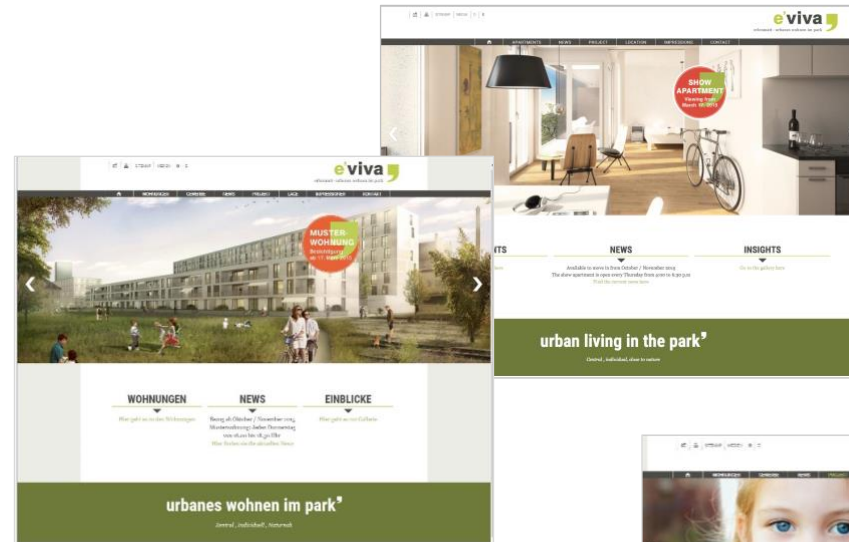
e'viva
urbanes wohnen im park

APARTMENTS NEWS PROJECT LOCATION IMPRESSIONS CONTACT

SHOW APARTMENT
Viewing from March 18, 2014

NTS

NEWS
Available to move in from October / November 2015
The show apartment is open every Thursday from 4pm to 6 pm
Find the current news here

INSIGHTS
Go to the gallery here

urban living in the park'
Central, individual, close to nature

STREAM MENÜ

e'viva
urbanes wohnen im park

WOHNUNGEN GEMEINDE NEWS PROJEKT LAGE IMPRESSIONEN KONTAKT

MUSTER-WOHNUNG
Besichtigung ab 17. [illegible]

WOHNUNGEN
Hier geht es zu den Wohnungen

NEWS
Bezug ab Oktober / November 2015
Musterwohnung: Jeden Donnerstag von 16.00 bis 18.30 Uhr
Hier finden sie die aktuellen News

EINBLICKE
Hier geht es zur Galerie

urbanes wohnen im park'
Zentral, individuell, Naturnah

STREAM MENÜ
WOHNUNGEN GEMEINDE NEWS PROJEKT